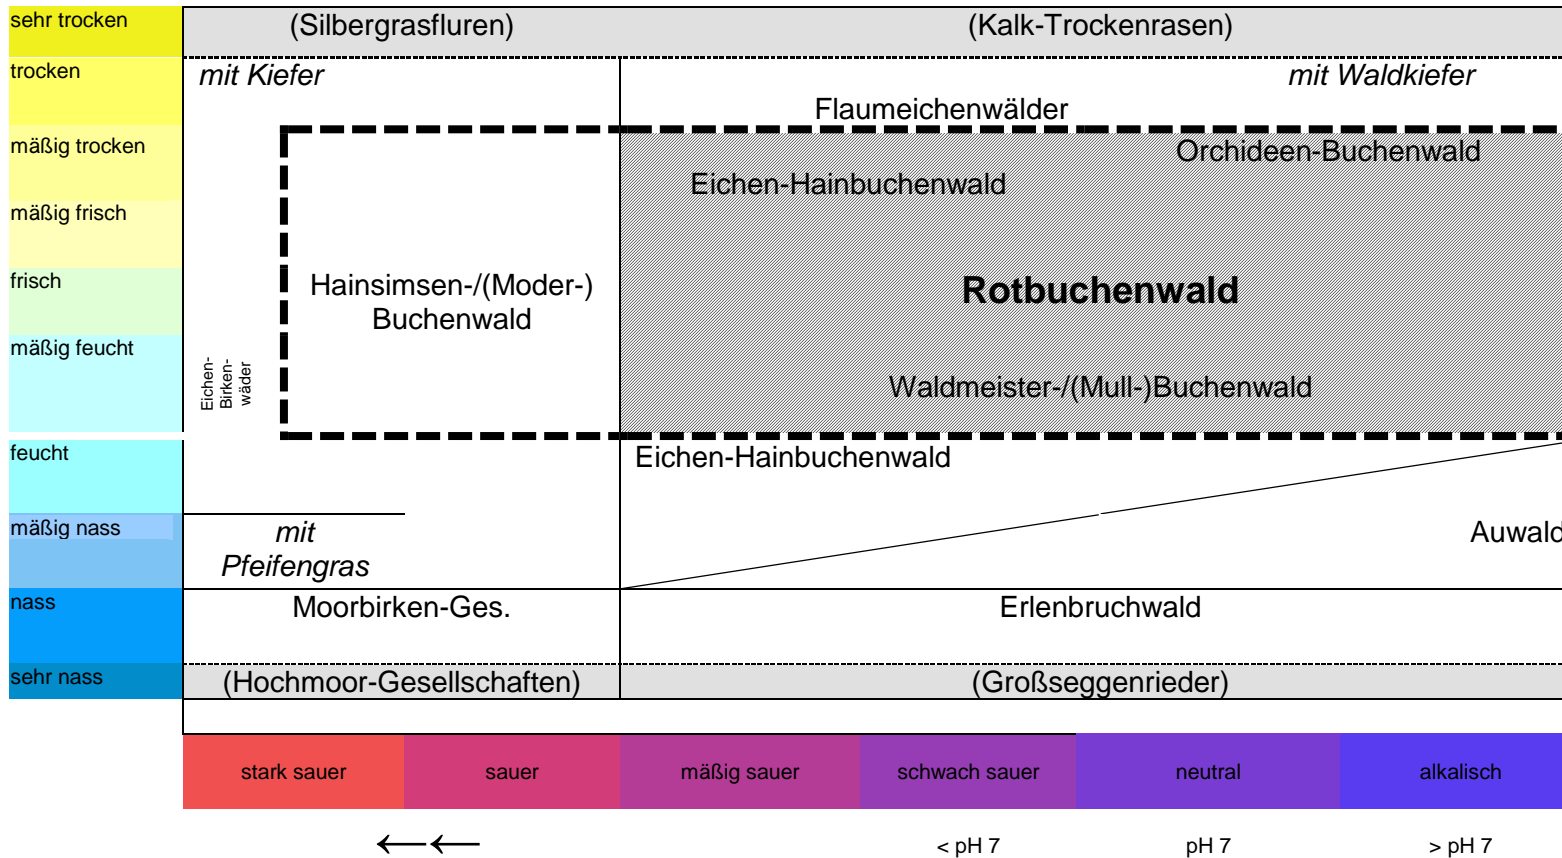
sehr trocken
trocken
mäßig trocken
mäßig frisch
frisch
mäßig feucht
feucht
mäßig nass
nass
sehr nass

(Silbergrasfluren)
(Kalk-Trockenrasen)
mit Kiefer
mit Waldkiefer
Flaumeichenwälder
Orchideen-Buchenwald
Eichen-Hainbuchenwald
Hainsimsen-/(Moder-) Buchenwald
Rotbuchenwald
Eichen-Birken-wäder
Waldmeister-/(Mull-)Buchenwald
Eichen-Hainbuchenwald
mit Pfeifengras
Auwald
Moorbirken-Ges.
Erlenbruchwald
(Hochmoor-Gesellschaften)
(Großseggenrieder)

| stark sauer | sauer | mäßig sauer | schwach sauer | neutral | alkalisch |
|---|---|---|---|---|---|

⟵⟵
< pH 7
pH 7
> pH 7